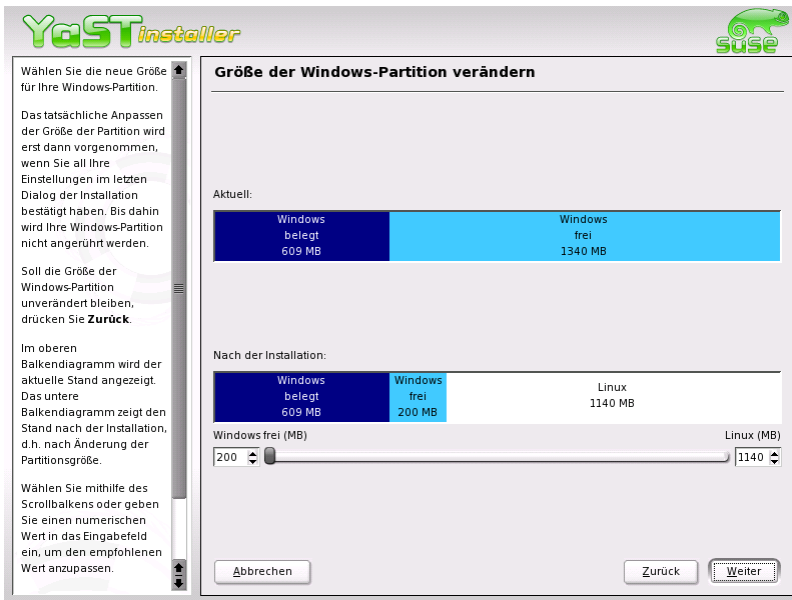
YaST installer

SuSE

Wählen Sie die neue Größe für Ihre Windows-Partition.

Das tatsächliche Anpassen der Größe der Partition wird erst dann vorgenommen, wenn Sie all Ihre Einstellungen im letzten Dialog der Installation bestätigt haben. Bis dahin wird Ihre Windows-Partition nicht angerührt werden.

Soll die Größe der Windows-Partition unverändert bleiben, drücken Sie **Zurück**.

Im oberen Balkendiagramm wird der aktuelle Stand angezeigt. Das untere Balkendiagramm zeigt den Stand nach der Installation, d.h. nach Änderung der Partitionsgröße.

Wählen Sie mithilfe des Scrollbalkens oder geben Sie einen numerischen Wert in das Eingabefeld ein, um den empfohlenen Wert anzupassen.

Größe der Windows-Partition verändern

Aktuell:

Windows
belegt
609 MB

Windows
frei
1340 MB

Nach der Installation:

Windows
belegt
609 MB

Windows
frei
200 MB

Linux
1140 MB

Windows frei (MB)

Linux (MB)

200

1140

Abbrechen

Zurück

Weiter